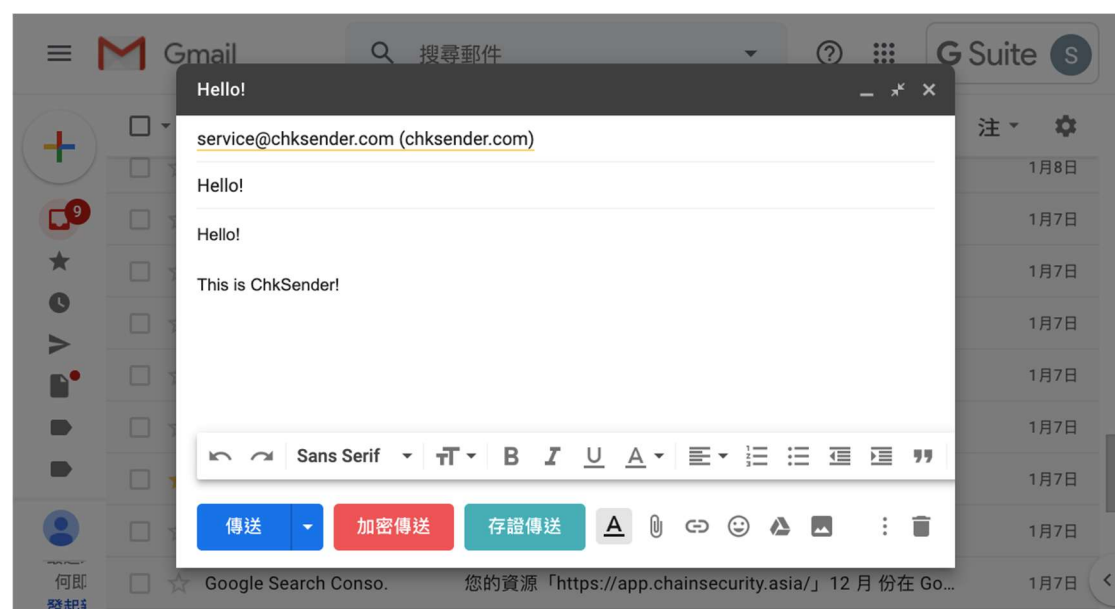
Gmail
搜尋郵件
G Suite
S
Hello!
service@chksender.com (chksender.com)
Hello!
Hello!

This is ChkSender!
注
1月8日
1月7日
1月7日
1月7日
1月7日
1月7日
1月7日
1月7日
1月7日
9
Sans Serif
傳送
加密傳送
存證傳送
何即
Google Search Conso.
您的資源「https://app.chainsecurity.asia/」12 月 份在 Go...